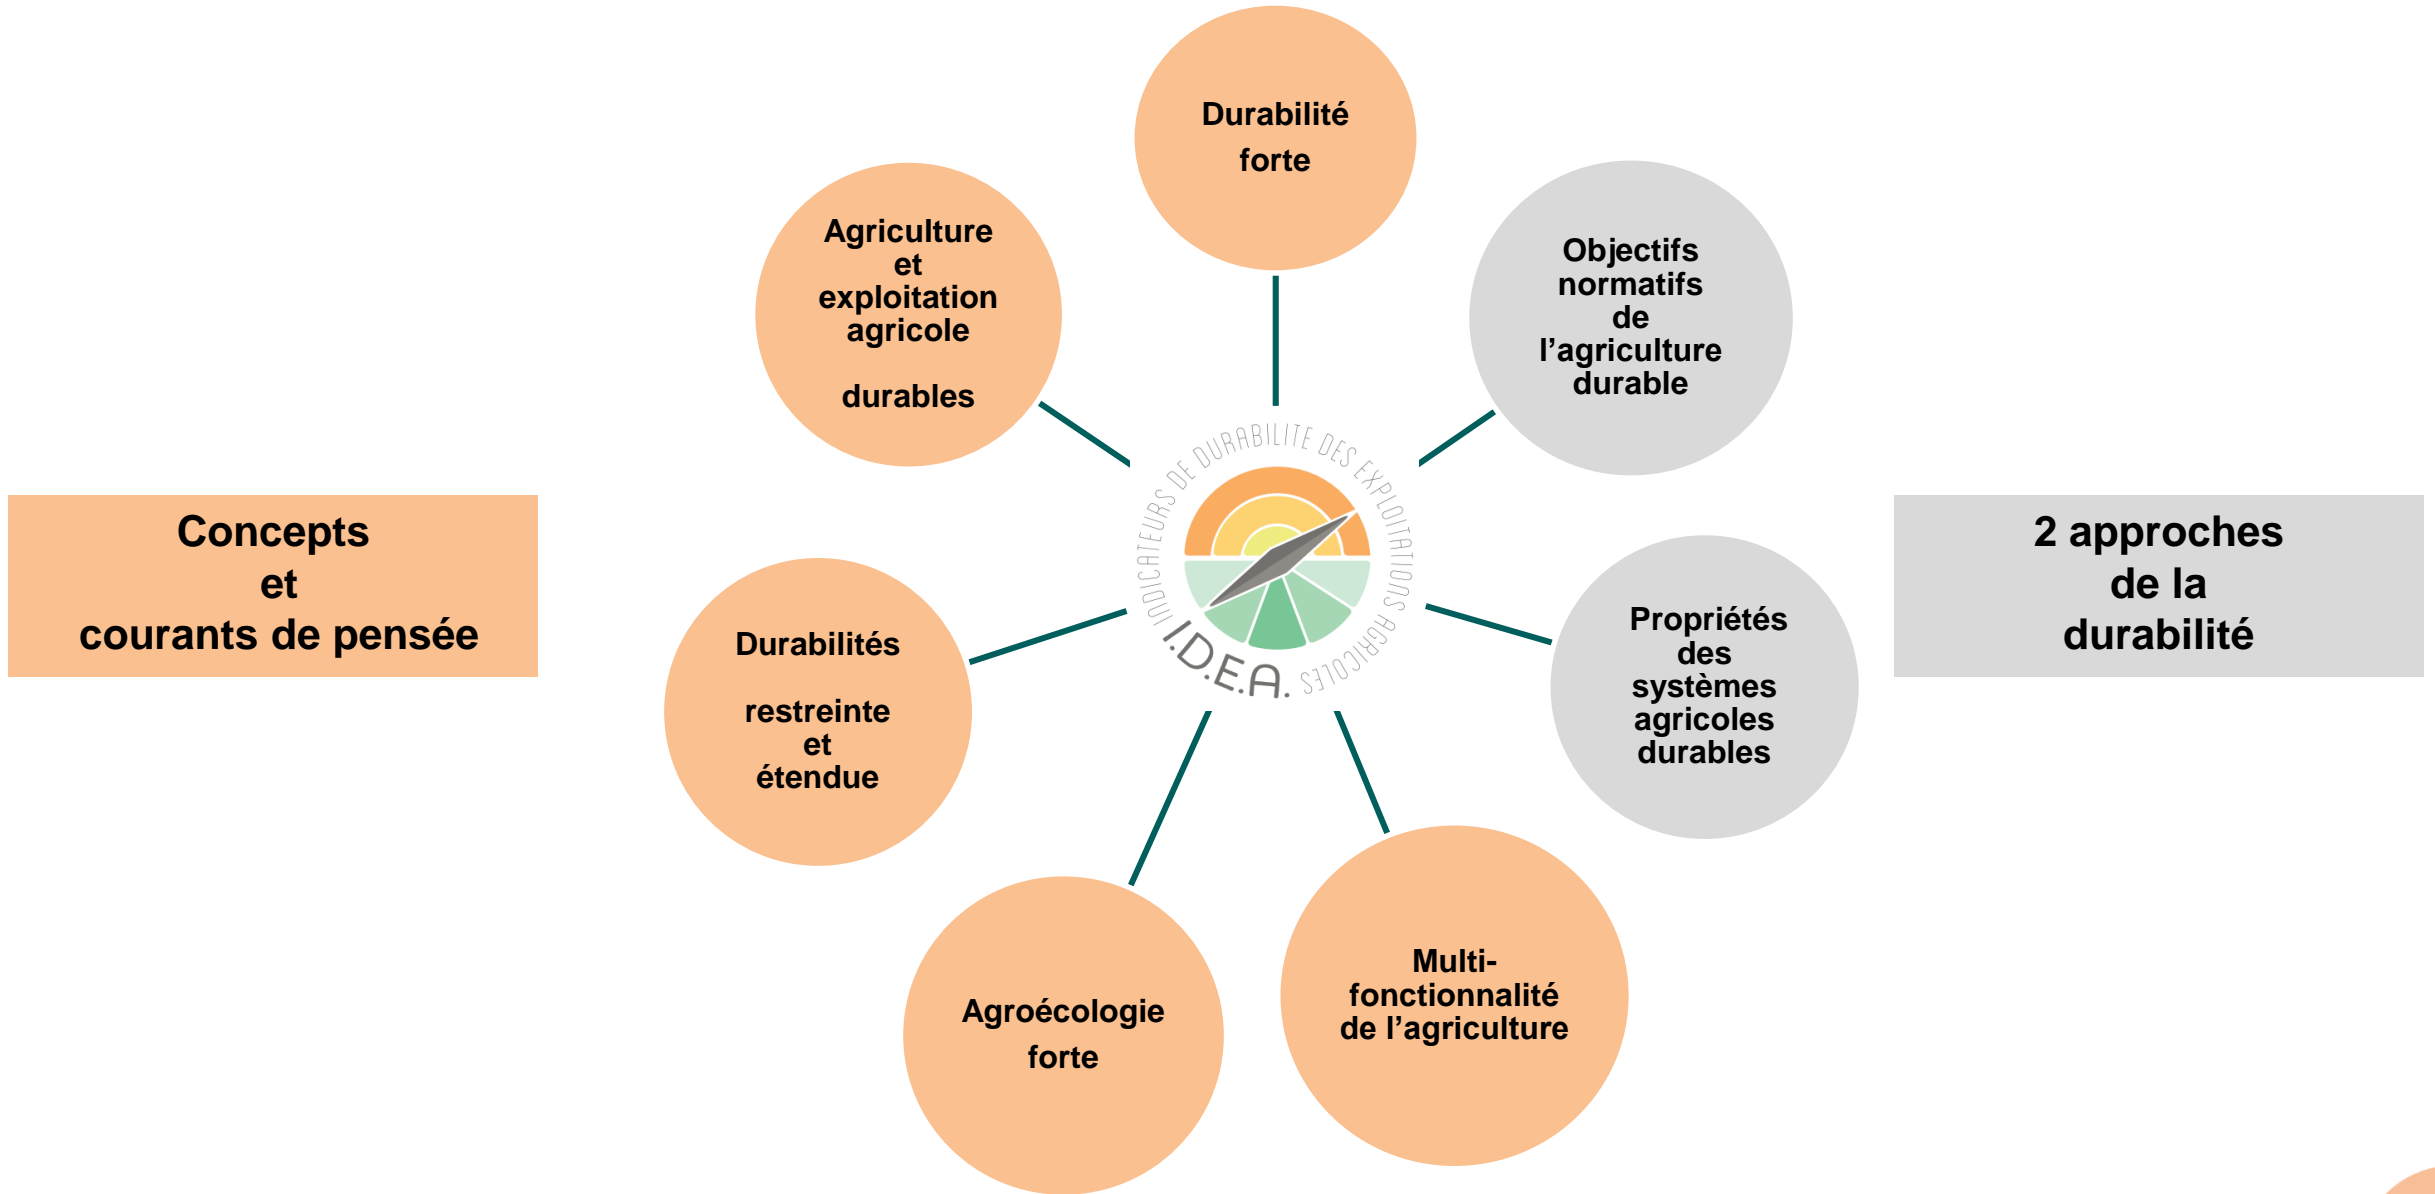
Concepts
et
courants de pensée

Durabilité forte

Agriculture et exploitation agricole

durables

Objectifs normatifs de l'agriculture durable

INDICATEURS DE DURABILITE DES EXPLOITATIONS AGRICOLES

I.D.E.A.

Durabilités

restreinte et étendue

Propriétés des systèmes agricoles durables

Agroécologie forte

Multi-fonctionnalité de l'agriculture

2 approches
de la
durabilité